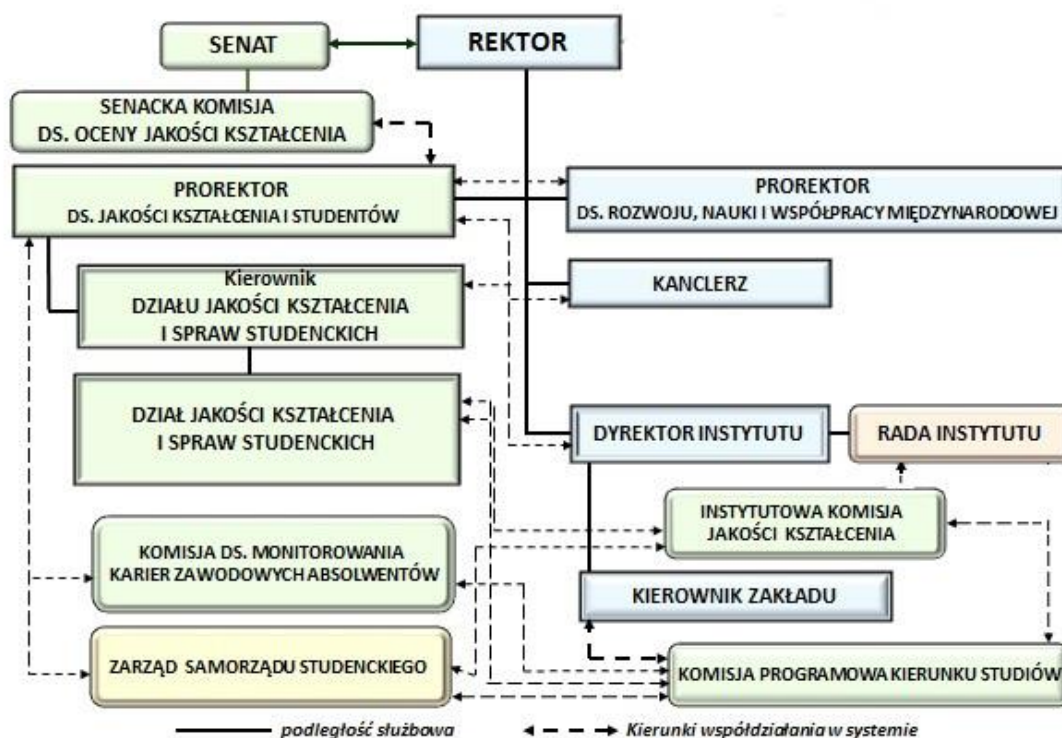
SENAT

REKTOR

SENACKA KOMISJA DS. OCENY JAKOŚCI KSZTAŁCENIA

PROREKTOR DS. JAKOŚCI KSZTAŁCENIA I STUDENTÓW

PROREKTOR DS. ROZWOJU, NAUKI I WSPÓŁPRACY MIĘDZYNARODOWEJ

Kierownik DZIAŁU JAKOŚCI KSZTAŁCENIA I SPRAW STUDENCKICH

KANCLERZ

DZIAŁ JAKOŚCI KSZTAŁCENIA I SPRAW STUDENCKICH

DYREKTOR INSTYTUTU

RADA INSTYTUTU

INSTYTUTOWA KOMISJA JAKOŚCI KSZTAŁCENIA

KOMISJA DS. MONITOROWANIA KARIER ZAWODOWYCH ABSOLWENTÓW

KIEROWNIK ZAKŁADU

ZARZĄD SAMORZĄDU STUDENCKIEGO

KOMISJA PROGRAMOWA KIERUNKU STUDIÓW

podległość służbowa

Kierunki współdziałania w systemie